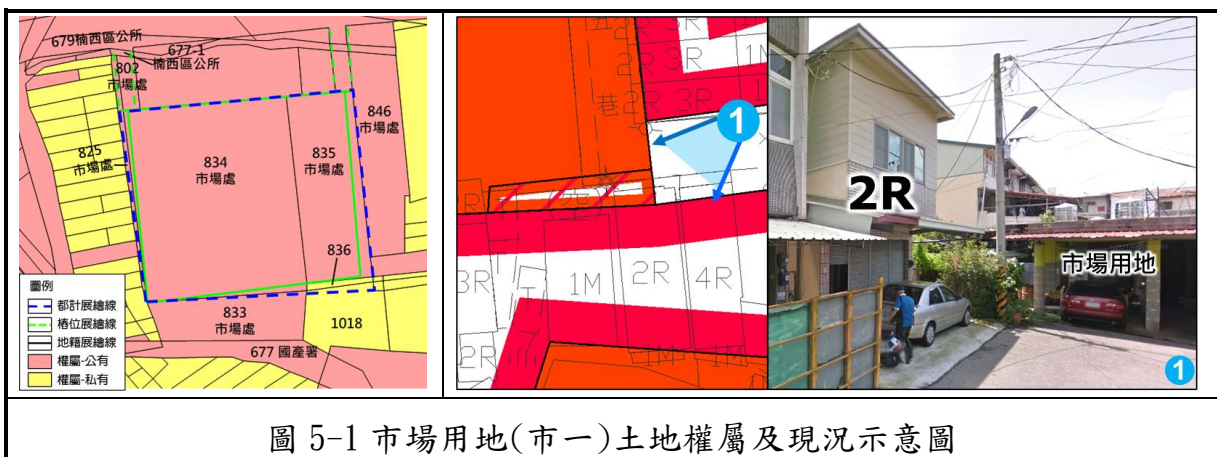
679楠西區公所
677-1
楠西區公所
802
市場處
846
市場處
825
市場處
834
市場處
835
市場處
836
833
市場處
1018
677 國產署
圖例
都計展繪線
樁位展繪線
地籍展繪線
權屬-公有
權屬-私有

3R
1M
2R
3R
巷2R
3R
1
3R
1M
2R
4R
2R
1M
1M

2R
市場用地
1

圖 5-1 市場用地(市一)土地權屬及現況示意圖